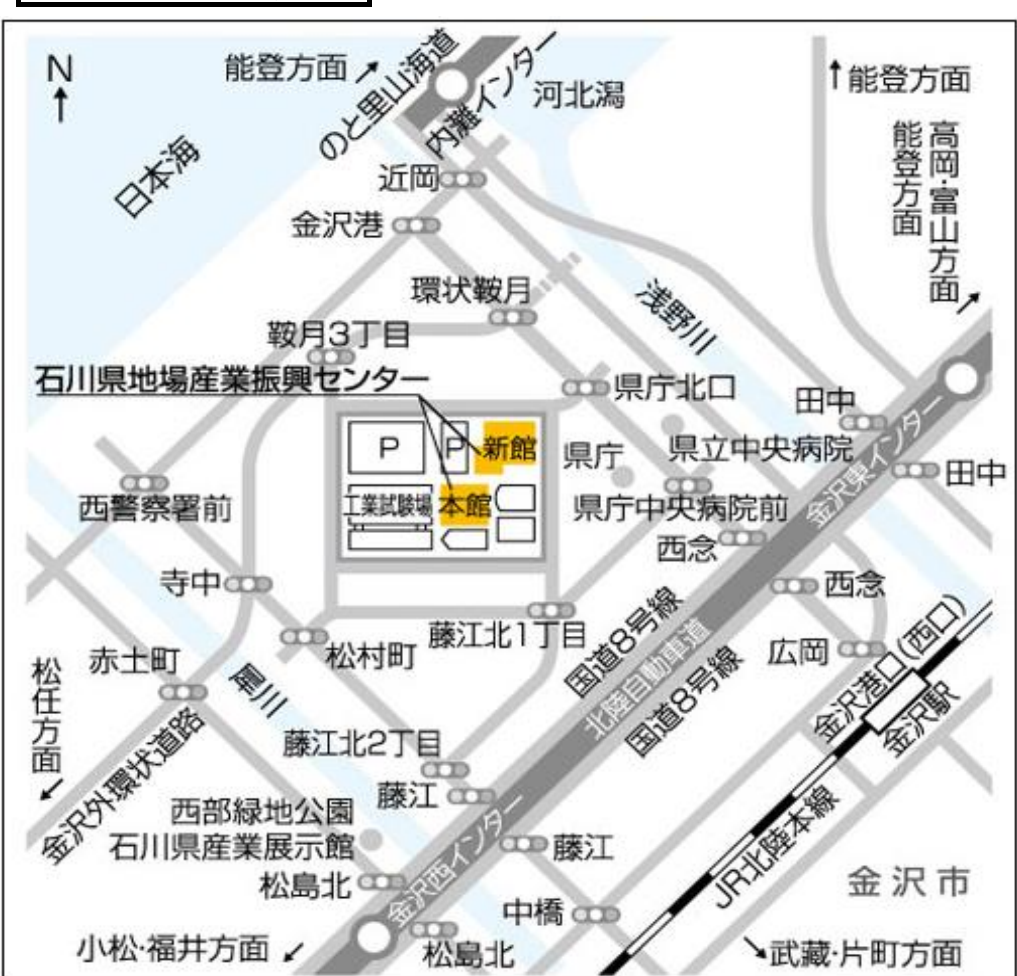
N
能登方面
のと里山海道
内灘インター
河北潟
能登方面
日本海
近岡
金沢港
高岡・富山方面
能登方面
環状鞍月
浅野川
鞍月3丁目
石川県地場産業振興センター
県庁北口
田中
P
P
新館
県庁
県立中央病院
田中
西警察署前
工業試験場
本館
県庁中央病院前
金沢東インター
西念
寺中
西念
藤江北1丁目
国道8号線
松村町
広岡
赤土町
北陸自動車道
国道8号線
金沢港口(西口)
松任方面
犀川
金沢駅
金沢外環状道路
藤江北2丁目
藤江
西部緑地公園
石川県産業展示館
藤江
JR北陸本線
松島北
金沢市
金沢西インター
中橋
小松・福井方面
松島北
武蔵・片町方面